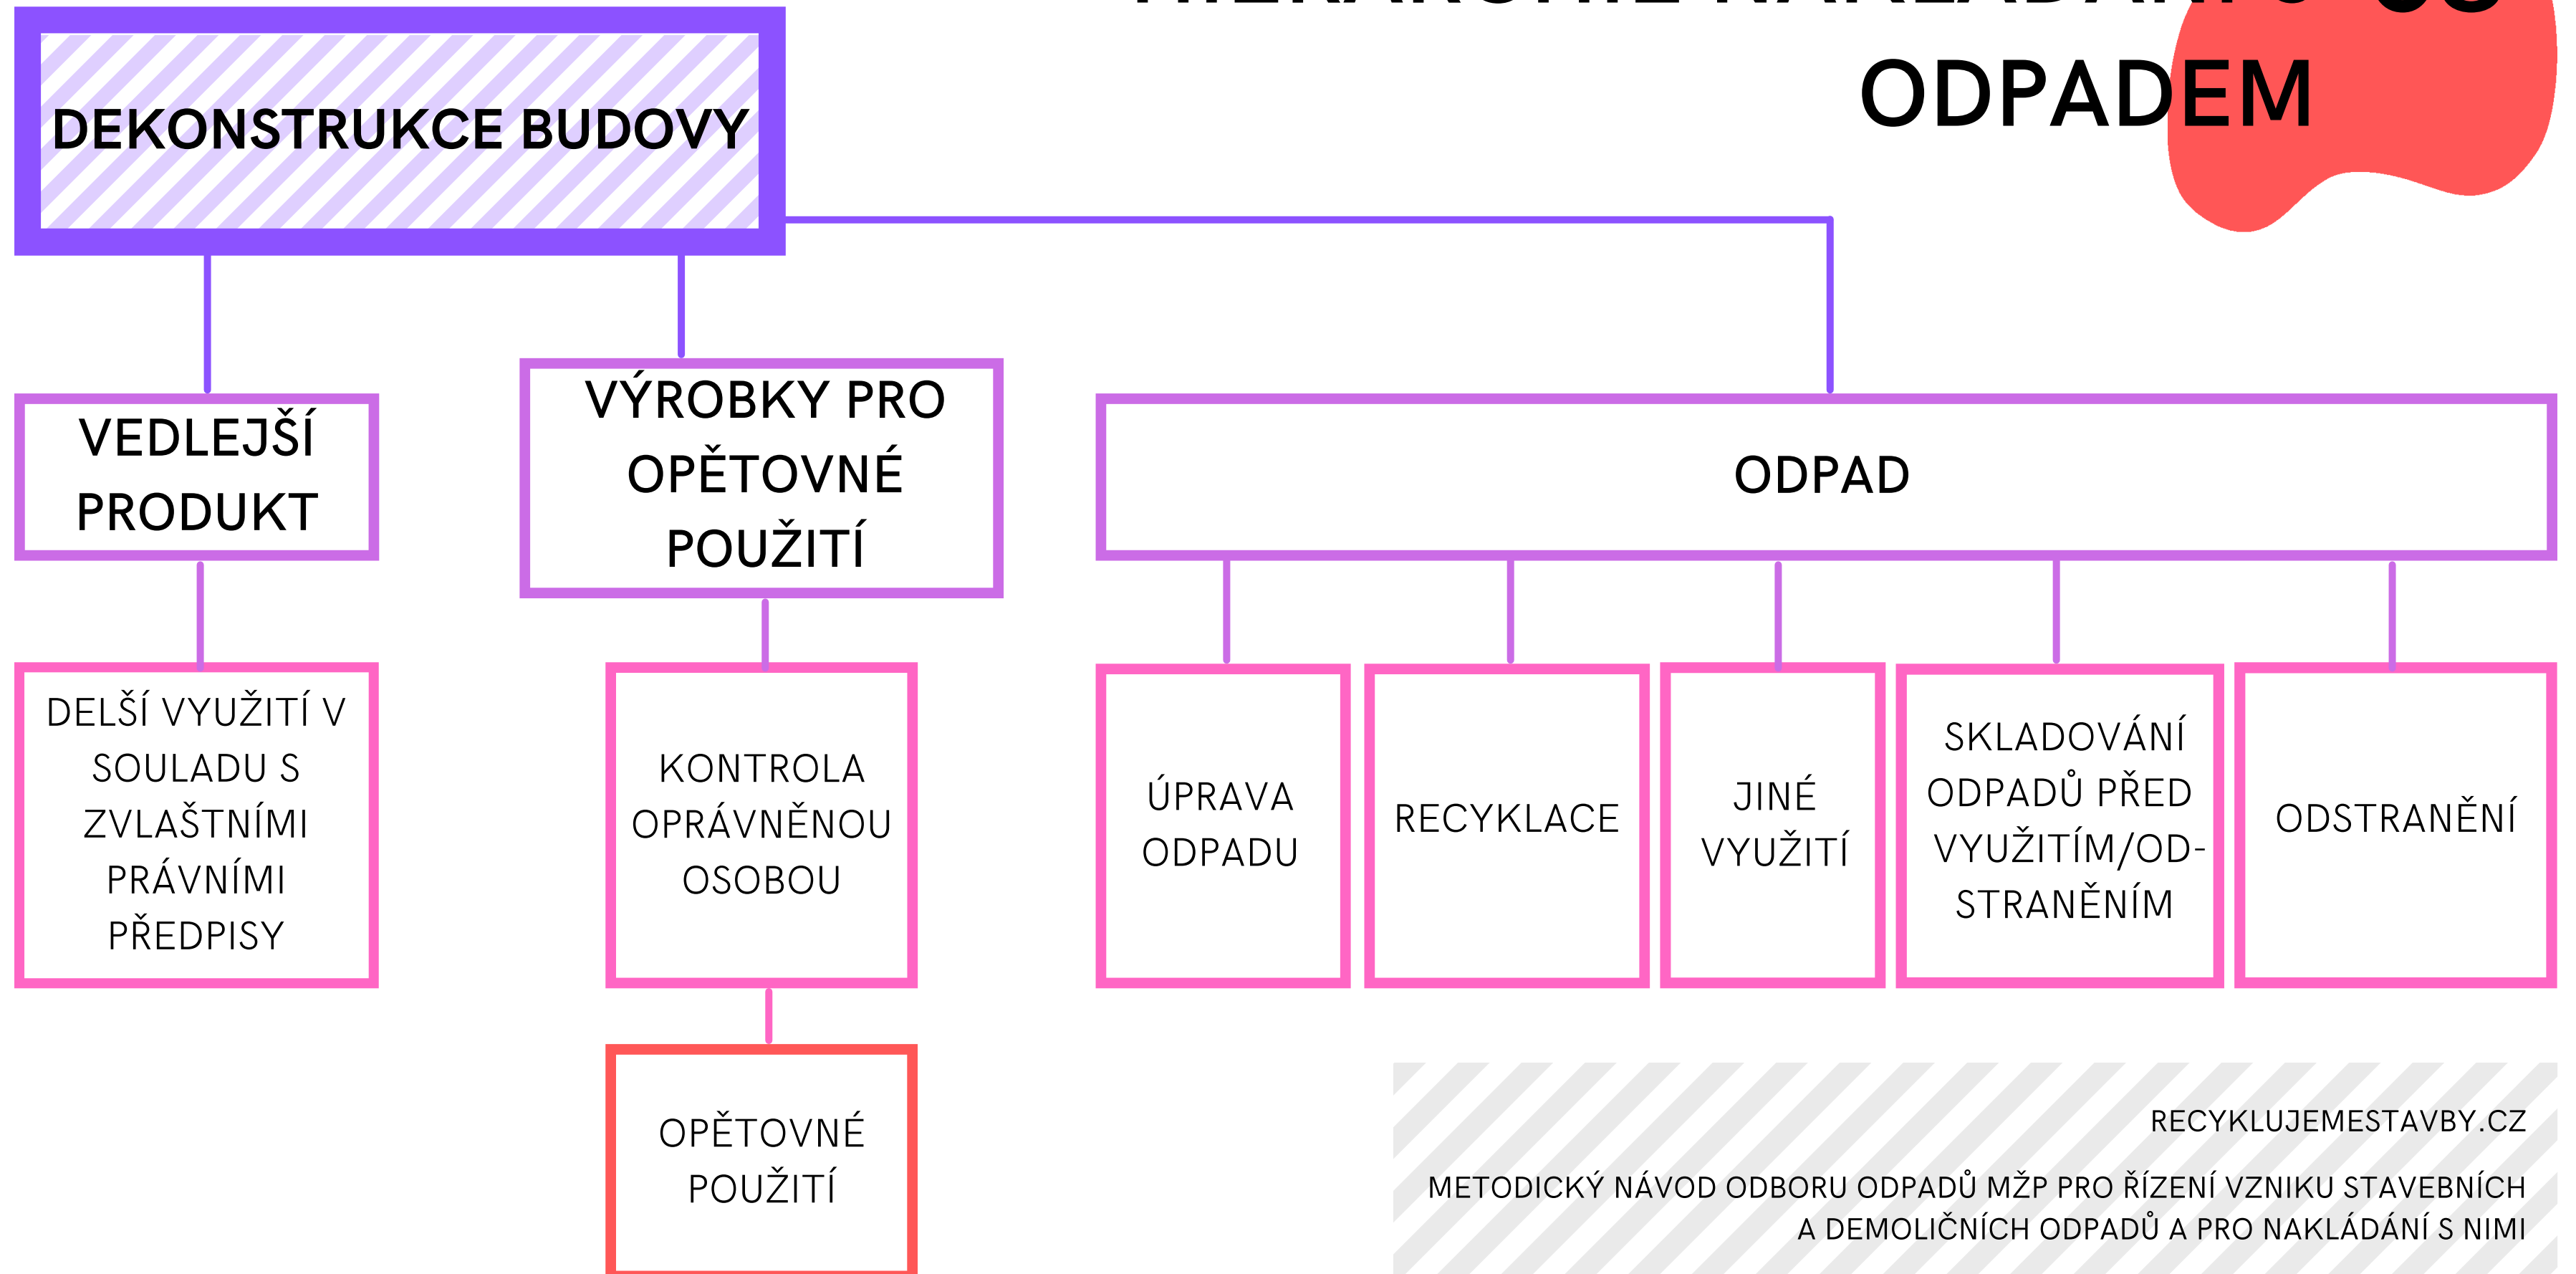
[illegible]
ODPADEM

DEKONSTRUKCE BUDOVY

VEDLEJŠÍ PRODUKT

DELŠÍ VYUŽITÍ V SOULADU S ZVLAŠTNÍMI PRÁVNÍMI PŘEDPISY

VÝROBKY PRO OPĚTOVNÉ POUŽITÍ

KONTROLA OPRÁVNĚNOU OSOBOU

OPĚTOVNÉ POUŽITÍ

ODPAD

ÚPRAVA ODPADU

RECYKLACE

JINÉ VYUŽITÍ

SKLADOVÁNÍ ODPADŮ PŘED VYUŽITÍM/ODSTRANĚNÍM

ODSTRANĚNÍ

RECYKLUJEMESTAVBY.CZ

METODICKÝ NÁVOD ODBORU ODPADŮ MŽP PRO ŘÍZENÍ VZNIKU STAVEBNÍCH A DEMOLIČNÍCH ODPADŮ A PRO NAKLÁDÁNÍ S NIMI